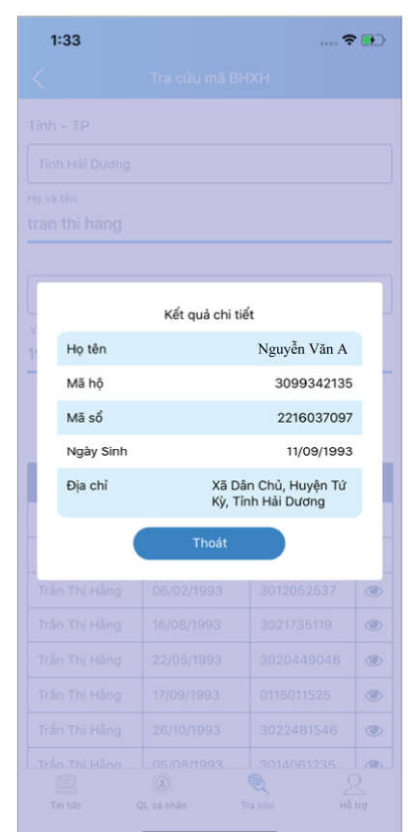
1:33

Tra cứu mã BHXH

Tỉnh - TP

Tỉnh Hải Dương

Họ và tên

tran thi hang

Kết quả chi tiết

| Họ tên | Nguyễn Văn A |
|---|---|
| Mã hộ | 3099342135 |
| Mã số | 2216037097 |
| Ngày Sinh | 11/09/1993 |
| Địa chỉ | Xã Dân Chủ, Huyện Tứ Kỳ, Tỉnh Hải Dương |

Thoát

| Trần Thị Hằng | 06/02/1993 | 3012052537 |
|---|---|---|
| Trần Thị Hằng | 16/08/1993 | 3021735119 |
| Trần Thị Hằng | 22/06/1993 | 3020449046 |
| Trần Thị Hằng | 17/09/1993 | 0115011525 |
| Trần Thị Hằng | 26/10/1993 | 3022481546 |
| Trần Thị Hằng | 05/08/1993 | 3014061735 |

Tin tức QL cá nhân Tra cứu Hỗ trợ